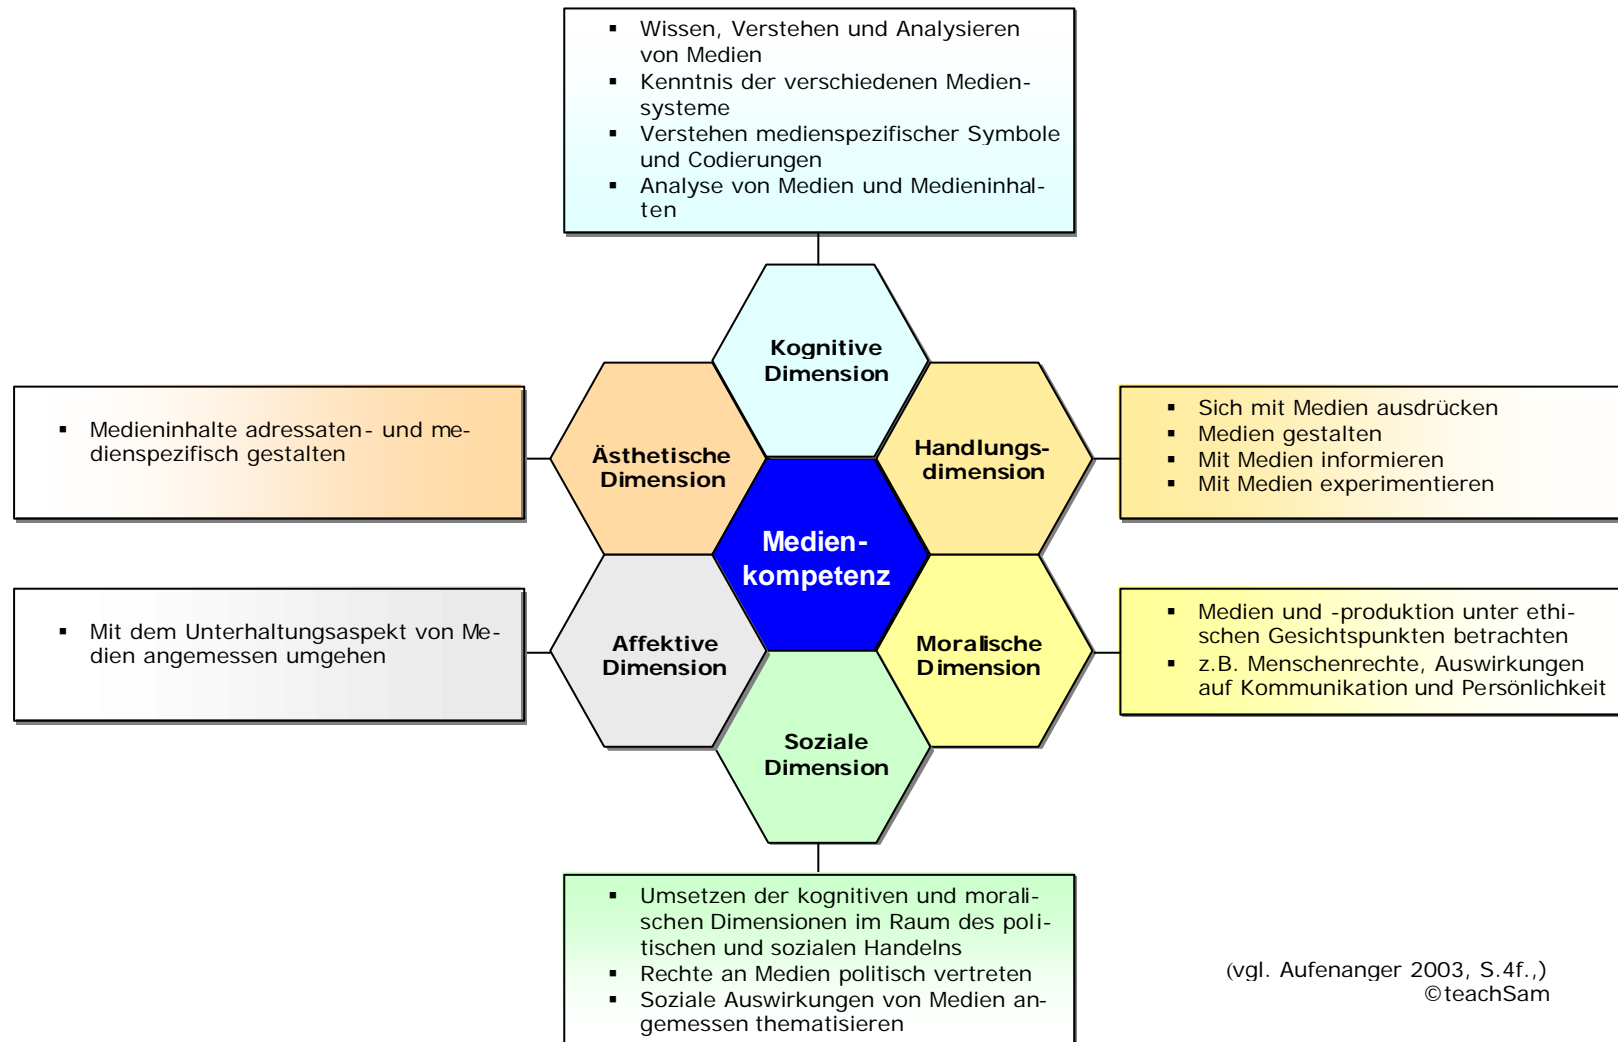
- Wissen, Verstehen und Analysieren von Medien
- Kenntnis der verschiedenen Mediensysteme
- Verstehen medienspezifischer Symbole und Codierungen
- Analyse von Medien und Medieninhalten

Kognitive Dimension

- Medieninhalte adressaten- und medienspezifisch gestalten

Ästhetische Dimension

Handlungsdimension

- Sich mit Medien ausdrücken
- Medien gestalten
- Mit Medien informieren
- Mit Medien experimentieren

Medienkompetenz

- Mit dem Unterhaltungsaspekt von Medien angemessen umgehen

Affektive Dimension

Moralische Dimension

- Medien und -produktion unter ethischen Gesichtspunkten betrachten
- z.B. Menschenrechte, Auswirkungen auf Kommunikation und Persönlichkeit

Soziale Dimension

- Umsetzen der kognitiven und moralischen Dimensionen im Raum des politischen und sozialen Handelns
- Rechte an Medien politisch vertreten
- Soziale Auswirkungen von Medien angemessen thematisieren

(vgl. Aufenanger 2003, S.4f.,)
©teachSam